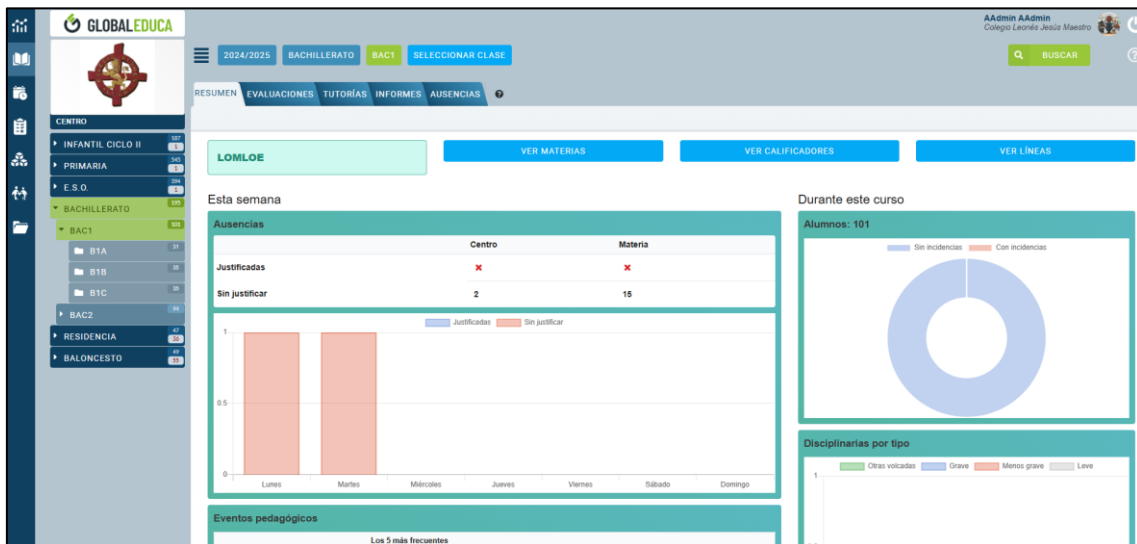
GLOBALEDUCA

CENTRO

INFANTIL CICLO II 587 1
PRIMARIA 345 1
E.S.O. 394 1
BACHILLERATO 195
BAC1 101
B1A 31
B1B 35
B1C 35
BAC2 94
RESIDENCIA 47 36
BALONCESTO 49 35

2024/2025 BACHILLERATO BAC1 SELECCIONAR CLASE

BUSCAR

AAdmin AAdmin
Colegio Leonés Jesús Maestro

RESUMEN EVALUACIONES TUTORÍAS INFORMES AUSENCIAS

LOMLOE

VER MATERIAS VER CALIFICADORES VER LÍNEAS

Esta semana

Ausencias

| | Centro | Materia |
|---|---|---|
| Justificadas | × | × |
| Sin justificar | 2 | 15 |

Justificadas Sin justificar

1
0.5
0
Lunes Martes Miércoles Jueves Viernes Sábado Domingo

Eventos pedagógicos

Los 5 más frecuentes

Durante este curso

Alumnos: 101

Sin incidencias Con incidencias

Disciplinarias por tipo

Otras volcadas Grave Menos grave Leve

1